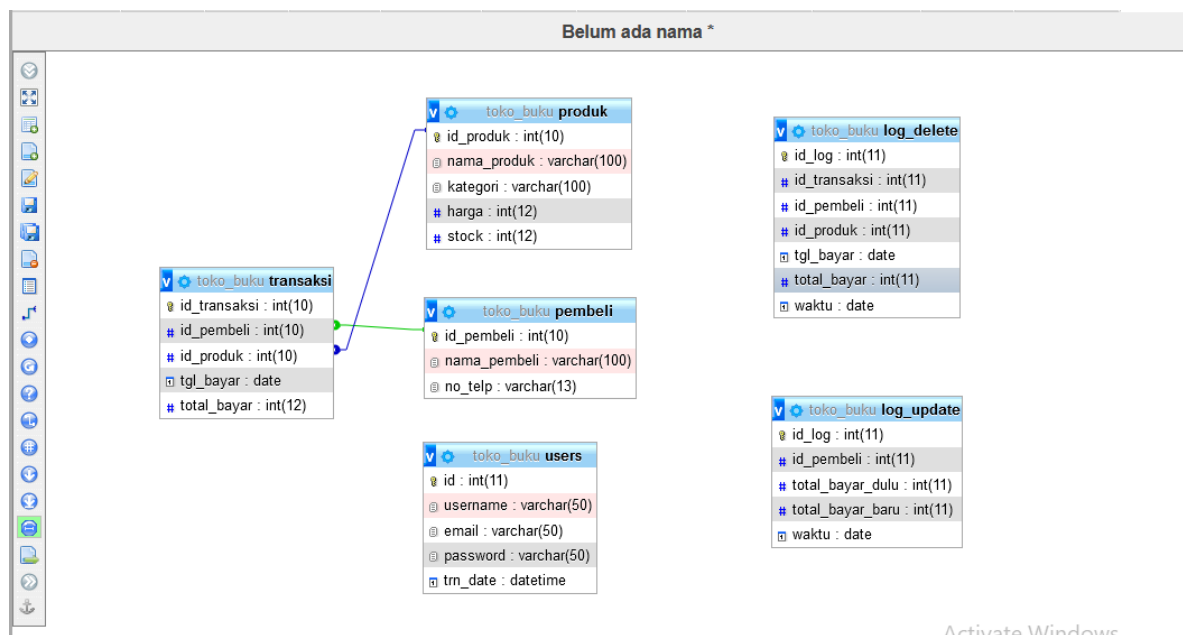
Belum ada nama *

toko_buku produk
id_produk : int(10)
nama_produk : varchar(100)
kategori : varchar(100)
harga : int(12)
stock : int(12)

toko_buku log_delete
id_log : int(11)
id_transaksi : int(11)
id_pembeli : int(11)
id_produk : int(11)
tgl_bayar : date
total_bayar : int(11)
waktu : date

toko_buku transaksi
id_transaksi : int(10)
id_pembeli : int(10)
id_produk : int(10)
tgl_bayar : date
total_bayar : int(12)

toko_buku pembeli
id_pembeli : int(10)
nama_pembeli : varchar(100)
no_telp : varchar(13)

toko_buku log_update
id_log : int(11)
id_pembeli : int(11)
total_bayar_dulu : int(11)
total_bayar_baru : int(11)
waktu : date

toko_buku users
id : int(11)
username : varchar(50)
email : varchar(50)
password : varchar(50)
trn_date : datetime

Activate Windows